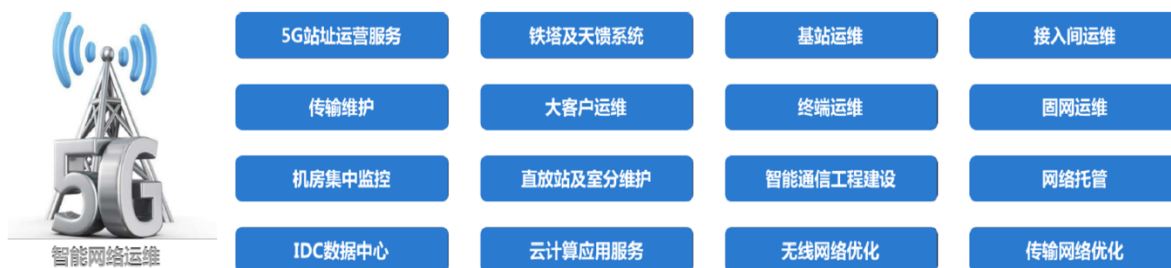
5G

智能网络运维

5G站址运营服务

铁塔及天馈系统

基站运维

接入间运维

传输维护

大客户运维

终端运维

固网运维

机房集中监控

直放站及室分维护

智能通信工程建设

网络托管

IDC数据中心

云计算应用服务

无线网络优化

传输网络优化